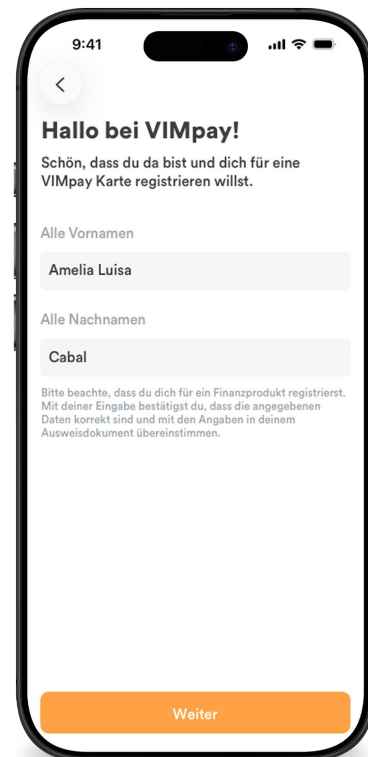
9:41

<

Hallo bei VIMpay!

Schön, dass du da bist und dich für eine VIMpay Karte registrieren willst.

Alle Vornamen

Amelia Luisa

Alle Nachnamen

Cabal

Bitte beachte, dass du dich für ein Finanzprodukt registrierst. Mit deiner Eingabe bestätigst du, dass die angegebenen Daten korrekt sind und mit den Angaben in deinem Ausweisdokument übereinstimmen.

Weiter